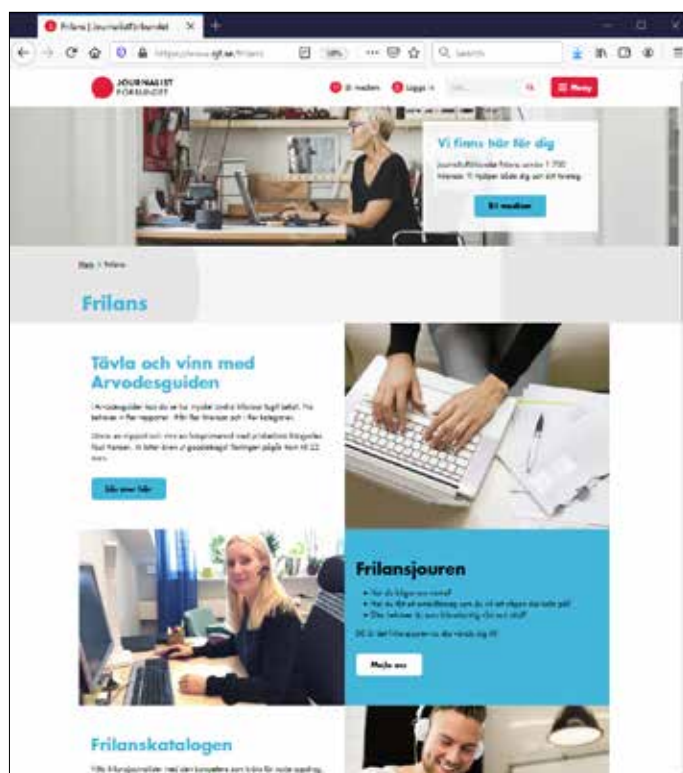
Frilans | Journalistförbundet

https://www.sjf.se/frilans

Search

JOURNALIST FÖRBUNDET

Bli medlem

Logga in

Meny

Vi finns här för dig

Journalistförbundet Frilans samlar 1 700 frilansare. Vi hjälper både dig och ditt företag.

Bli medlem

Hem > Frilans

Frilans

Tävla och vinn med Arvodesguiden

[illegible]

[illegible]

Läs mer här

Frilansjouren

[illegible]

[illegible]

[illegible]

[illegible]

Mejla oss

Frilanskatalogen

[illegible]